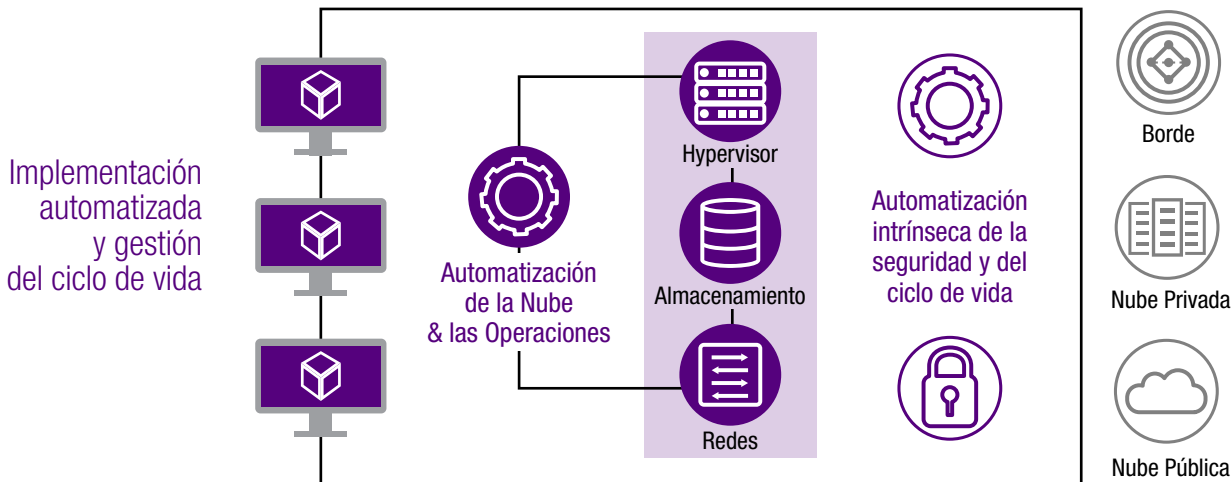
Implementación automatizada y gestión del ciclo de vida

Automatización de la Nube & las Operaciones

Hypervisor

Almacenamiento

Redes

Automatización intrínseca de la seguridad y del ciclo de vida

Borde

Nube Privada

Nube Pública